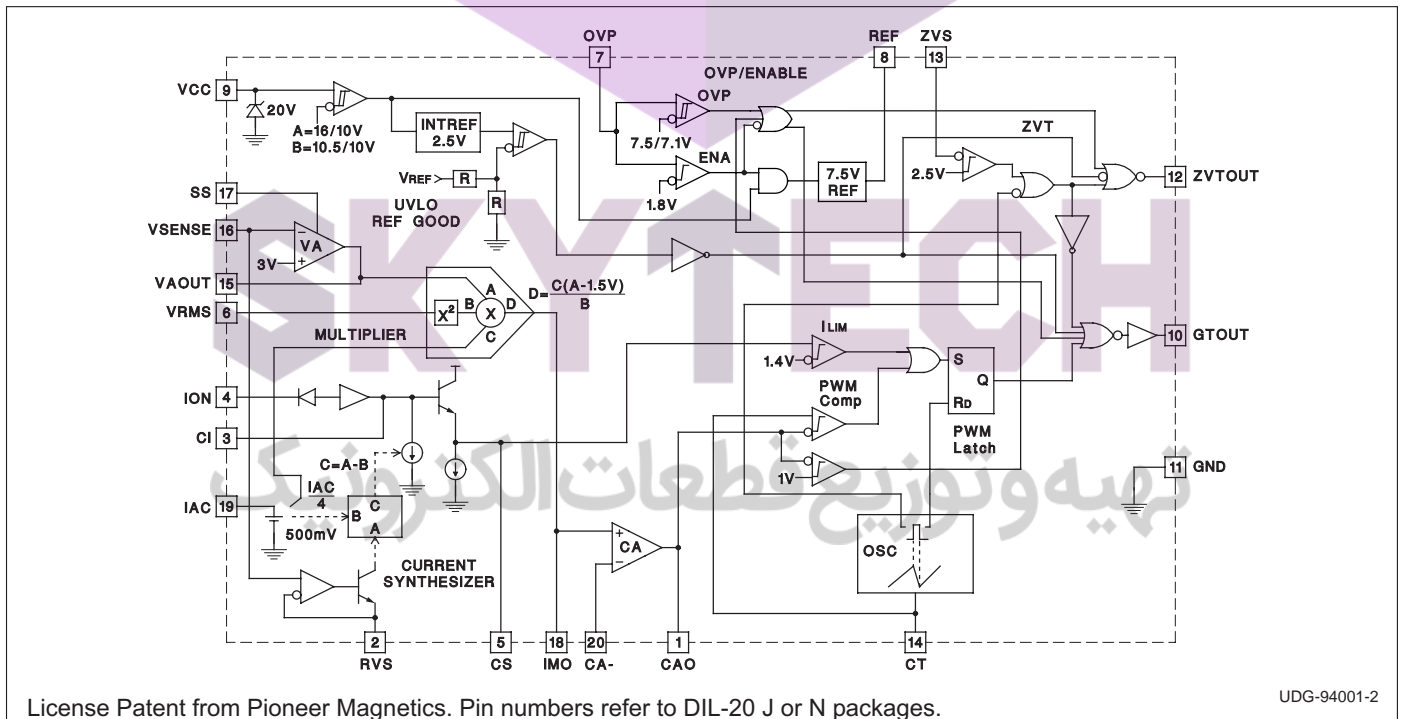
OVP
7
REF
8
ZVS
13
OVP/ENABLE
VCC 9
20V
A=16/10V
B=10.5/10V
INTREF
2.5V
OVP
7.5/7.1V
ENA
1.8V
7.5V
REF
ZVT
2.5V
12 ZVTOUT
SS 17
VREF
R
R
UVLO
REF GOOD
VSENSE 16
VA
3V
VAOUT 15
VRMS 6
$X^2$
X
A
B
D
C
$D=\frac{C(A-1.5V)}{B}$
MULTIPLIER
ILIM
1.4V
S
Q
RD
10 GTOUT
PWM
Comp
PWM
Latch
ION 4
CI 3
1V
11 GND
C=A-B
IAC
4
IAC 19
500mV
B
C
A
CA
OSC
CURRENT
SYNTHESIZER
2
RVS
5
CS
18
IMO
20
CA-
1
CAO
14
CT
SKYTECH
تهیه و توزیع قطعات الکترونیک
UDG-94001-2
License Patent from Pioneer Magnetics. Pin numbers refer to DIL-20 J or N packages.